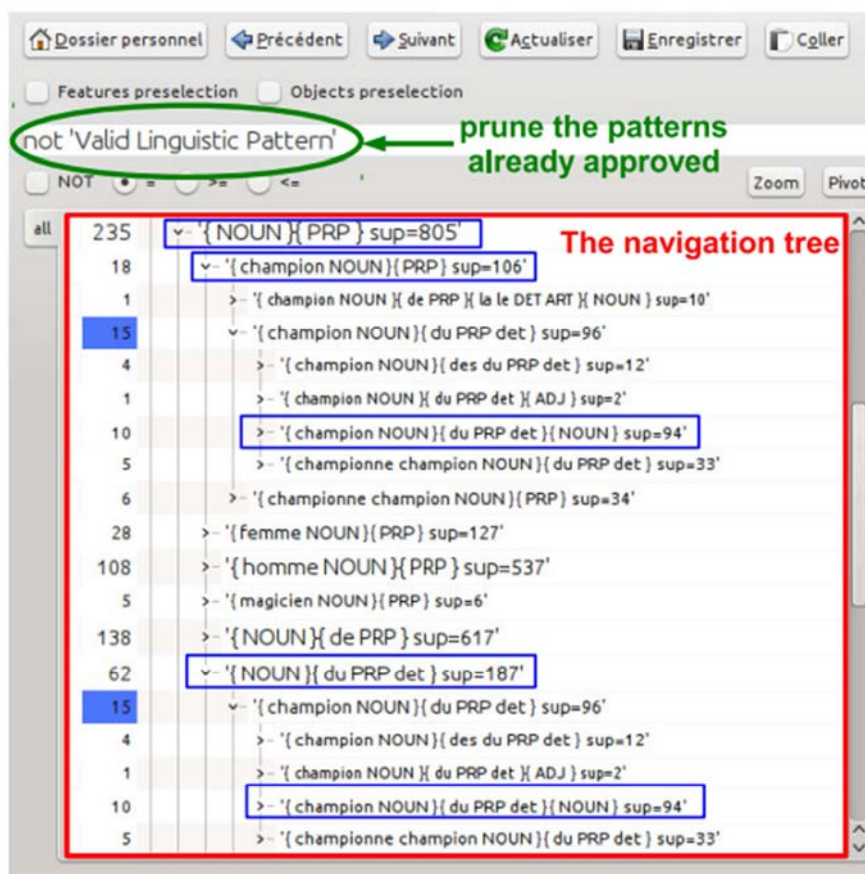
Dossier personnel Précédent Suivant Actualiser Enregistrer Coller

Features preselection Objects preselection

not 'Valid Linguistic Pattern'

prune the patterns already approved

NOT = >= <=

Zoom Pivot

all

The navigation tree

235 '{ NOUN }{ PRP } sup=805'
18 '{ champion NOUN }{ PRP } sup=106'
1 '{ champion NOUN }{ de PRP }{ la le DET ART }{ NOUN } sup=10'
15 '{ champion NOUN }{ du PRP det } sup=96'
4 '{ champion NOUN }{ des du PRP det } sup=12'
1 '{ champion NOUN }{ du PRP det }{ ADJ } sup=2'
10 '{ champion NOUN }{ du PRP det }{ NOUN } sup=94'
5 '{ championne champion NOUN }{ du PRP det } sup=33'
6 '{ championne champion NOUN }{ PRP } sup=34'
28 '{ femme NOUN }{ PRP } sup=127'
108 '{ homme NOUN }{ PRP } sup=537'
5 '{ magicien NOUN }{ PRP } sup=6'
138 '{ NOUN }{ de PRP } sup=617'
62 '{ NOUN }{ du PRP det } sup=187'
15 '{ champion NOUN }{ du PRP det } sup=96'
4 '{ champion NOUN }{ des du PRP det } sup=12'
1 '{ champion NOUN }{ du PRP det }{ ADJ } sup=2'
10 '{ champion NOUN }{ du PRP det }{ NOUN } sup=94'
5 '{ championne champion NOUN }{ du PRP det } sup=33'